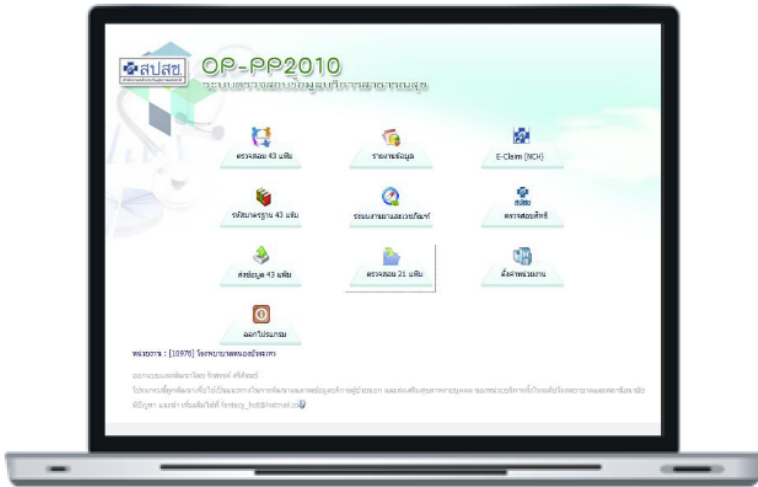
สปสช

OP-PP2010

ระบบตรวจสอบข้อมูลบริการสาธารณสุข

ตรวจสอบ 43 แฟ้ม

รายงานข้อมูล

E-Claim (NCH)

รหัสมาตรฐาน 43 แฟ้ม

ระบบรายงานและวิเคราะห์

สปสช
ตรวจสอบสิทธิ์

ส่งข้อมูล 43 แฟ้ม

ตรวจสอบ 21 แฟ้ม

ตั้งค่าหน่วยงาน

ออกโปรแกรม

หน่วยงาน : [10976] โรงพยาบาลหนองบัวระเหว

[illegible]

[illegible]

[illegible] fantasy_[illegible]@hotmail.com